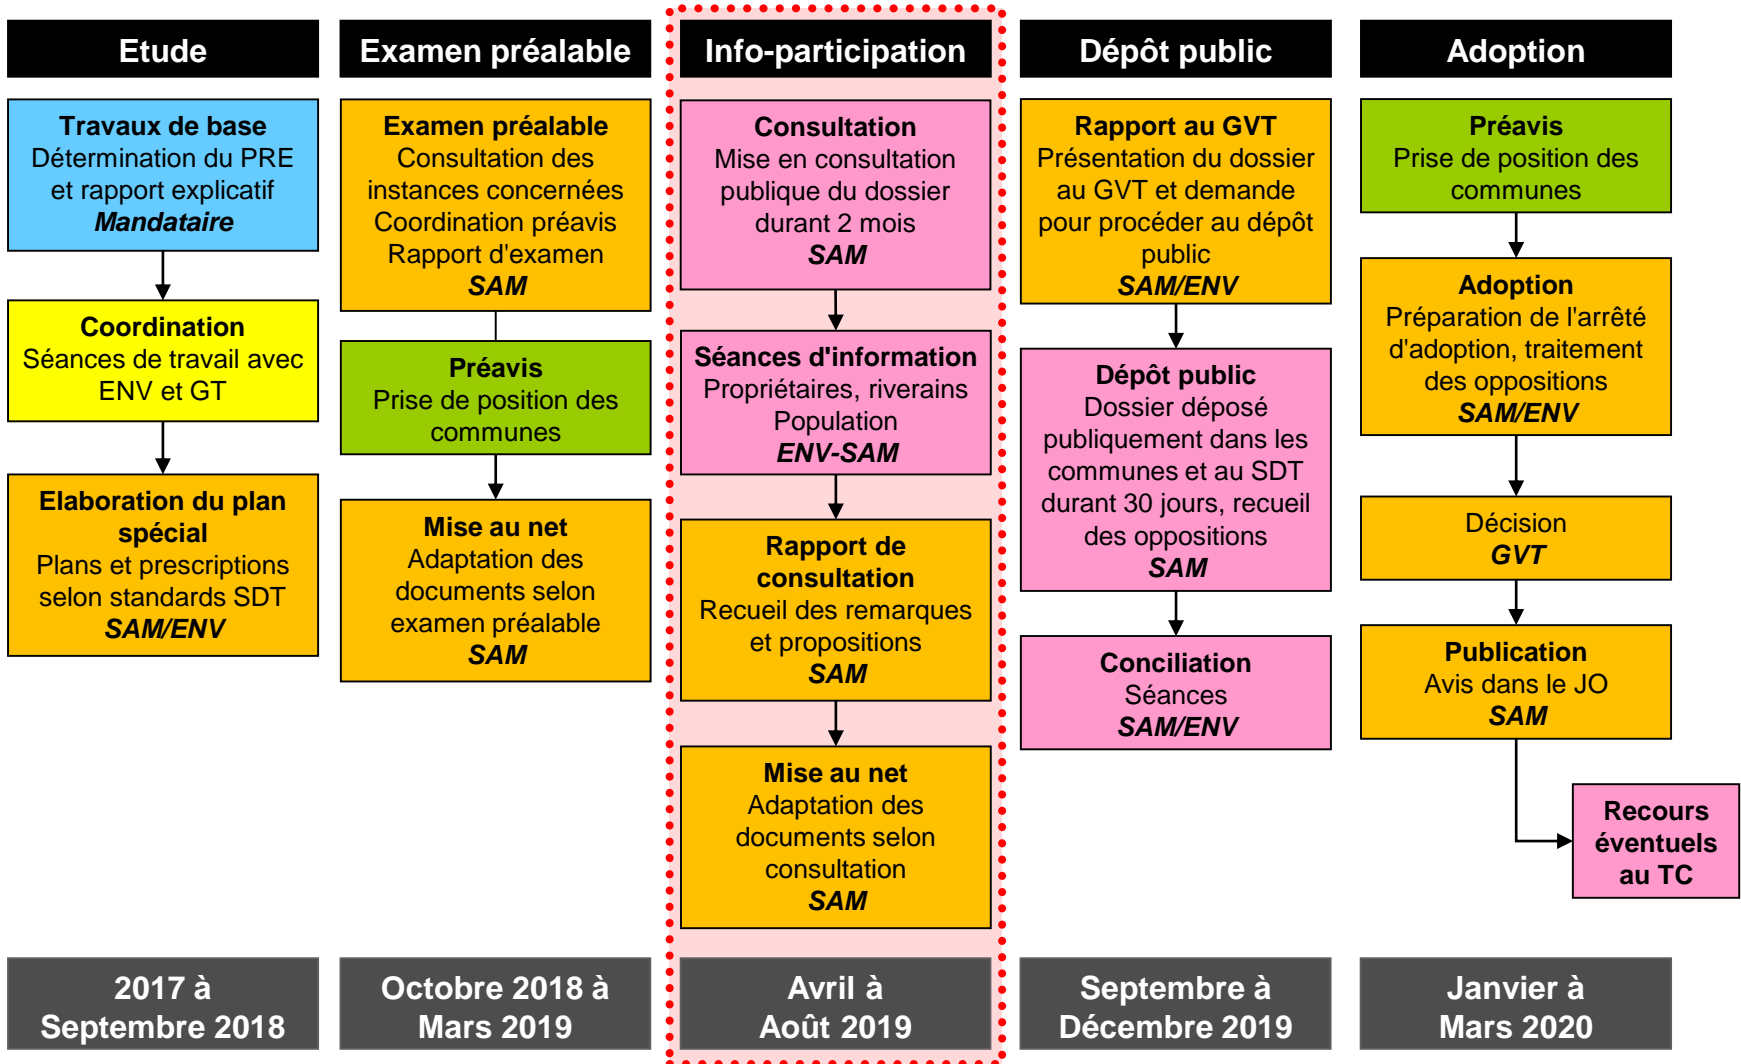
Etude

Travaux de base
Détermination du PRE et rapport explicatif
Mandataire

Coordination
Séances de travail avec ENV et GT

Elaboration du plan spécial
Plans et prescriptions selon standards SDT
SAM/ENV

2017 à Septembre 2018

Examen préalable

Examen préalable
Consultation des instances concernées
Coordination préavis
Rapport d'examen
SAM

Préavis
Prise de position des communes

Mise au net
Adaptation des documents selon examen préalable
SAM

Octobre 2018 à Mars 2019

Info-participation

Consultation
Mise en consultation publique du dossier durant 2 mois
SAM

Séances d'information
Propriétaires, riverains
Population
ENV-SAM

Rapport de consultation
Recueil des remarques et propositions
SAM

Mise au net
Adaptation des documents selon consultation
SAM

Avril à Août 2019

Dépôt public

Rapport au GVT
Présentation du dossier au GVT et demande pour procéder au dépôt public
SAM/ENV

Dépôt public
Dossier déposé publiquement dans les communes et au SDT durant 30 jours, recueil des oppositions
SAM

Conciliation
Séances
SAM/ENV

Septembre à Décembre 2019

Adoption

Préavis
Prise de position des communes

Adoption
Préparation de l'arrêté d'adoption, traitement des oppositions
SAM/ENV

Décision
GVT

Publication
Avis dans le JO
SAM

Recours éventuels au TC

Janvier à Mars 2020